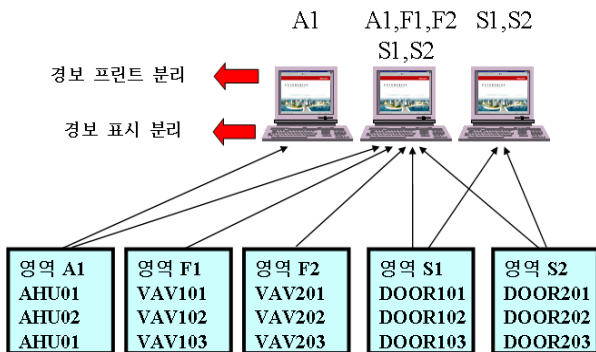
A1

A1,F1,F2
S1,S2

S1,S2

경보 프린트 분리

경보 표시 분리

영역 A1
AHU01
AHU02
AHU01

영역 F1
VAV101
VAV102
VAV103

영역 F2
VAV201
VAV202
VAV203

영역 S1
DOOR101
DOOR102
DOOR103

영역 S2
DOOR201
DOOR202
DOOR203